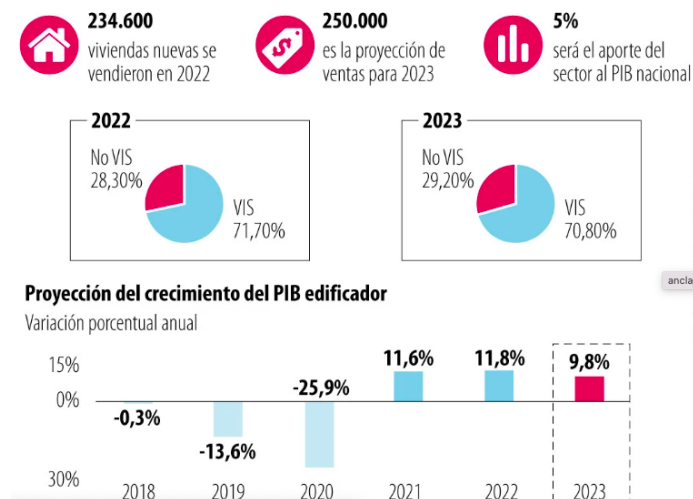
234.600
viviendas nuevas se vendieron en 2022

250.000
es la proyección de ventas para 2023

5%
será el aporte del sector al PIB nacional

2022
No VIS
28,30%
VIS
71,70%

2023
No VIS
29,20%
VIS
70,80%

ancia

Proyección del crecimiento del PIB edificador
Variación porcentual anual

15%
0%
30%

-0,3%
-13,6%
-25,9%
11,6%
11,8%
9,8%

2018
2019
2020
2021
2022
2023